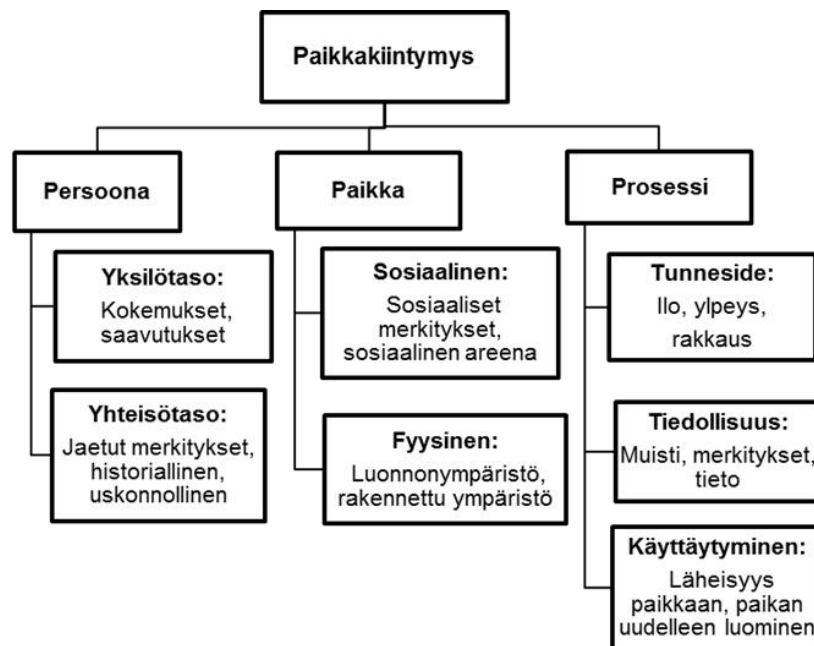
Paikkakiintymys

Persoona

Yksilötaso:
Kokemukset, saavutukset

Yhteisötaso:
Jaetut merkitykset, historiallinen, uskonnollinen

Paikka

Sosiaalinen:
Sosiaaliset merkitykset, sosiaalinen areena

Fyysinen:
Luonnonympäristö, rakennettu ympäristö

Prosessi

Tunneside:
Ilo, ylpeys, rakkaus

Tiedollisuus:
Muisti, merkitykset, tieto

Käyttäytyminen:
Läheisyys paikkaan, paikan uudelleen luominen